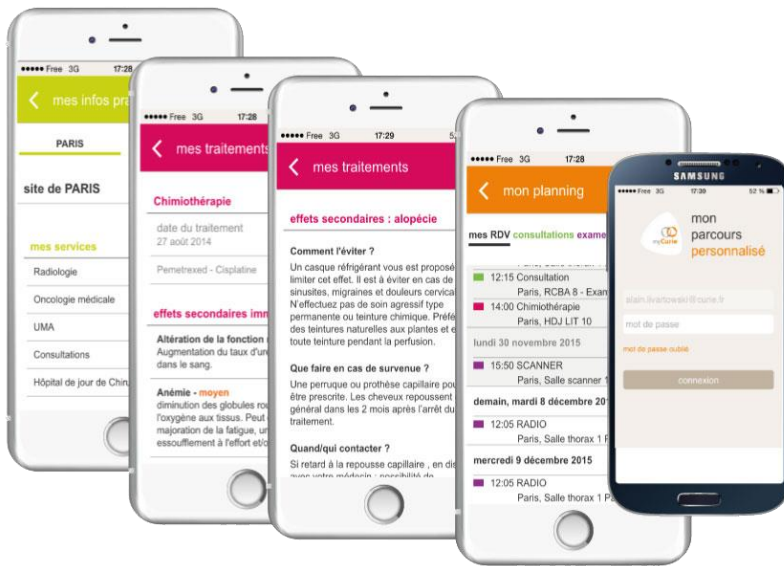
●●●●● Free 3G 17:28

mes infos pra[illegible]

PARIS

site de PARIS

mes services

Radiologie

Oncologie médicale

UMA

Consultations

Hôpital de jour de Chi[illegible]

●●●●● Free 3G 17:28

mes traitements

Chimiothérapie

date du traitement
27 août 2014

Pemetrexed - Cisplatine

effets secondaires imm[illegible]

Altération de la fonction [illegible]
Augmentation du taux d'ur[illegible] dans le sang.

Anémie - moyen
diminution des globules rou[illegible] l'oxygène aux tissus. Peut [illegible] majoration de la fatigue, u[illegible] essoufflement à l'effort et/o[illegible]

●●●●● Free 3G 17:29

mes traitements

effets secondaires : alopécie

Comment l'éviter ?
Un casque réfrigérant vous est proposé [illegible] limiter cet effet. Il est à éviter en cas de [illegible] sinusites, migraines et douleurs cervica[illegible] N'effectuez pas de soin agressif type permanente ou teinture chimique. Préf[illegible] des teintures naturelles aux plantes et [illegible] toute teinture pendant la perfusion.

Que faire en cas de survenue ?
Une perruque ou prothèse capillaire pou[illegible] être prescrite. Les cheveux repoussent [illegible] général dans les 2 mois après l'arrêt du traitement.

Quand/qui contacter ?
Si retard à la repousse capillaire , en dis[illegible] avec votre médecin : possibilité de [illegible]

●●●●● Free 3G 17:28

mon planning

mes RDV consultations exame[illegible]

12:15 Consultation
Paris, RCBA 8 - Exam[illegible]

14:00 Chimiothérapie
Paris, HDJ LIT 10

lundi 30 novembre 2015

15:50 SCANNER
Paris, Salle scanner 1

demain, mardi 8 décembre 201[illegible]

12:05 RADIO
Paris, Salle thorax 1 P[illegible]

mercredi 9 décembre 2015

12:05 RADIO
Paris, Salle thorax 1 P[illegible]

SAMSUNG

Free 3G 17:30 52 %

myCurie

mon parcours personnalisé

alain.livartowski@curie.fr

mot de passe

mot de passe oublié

connexion